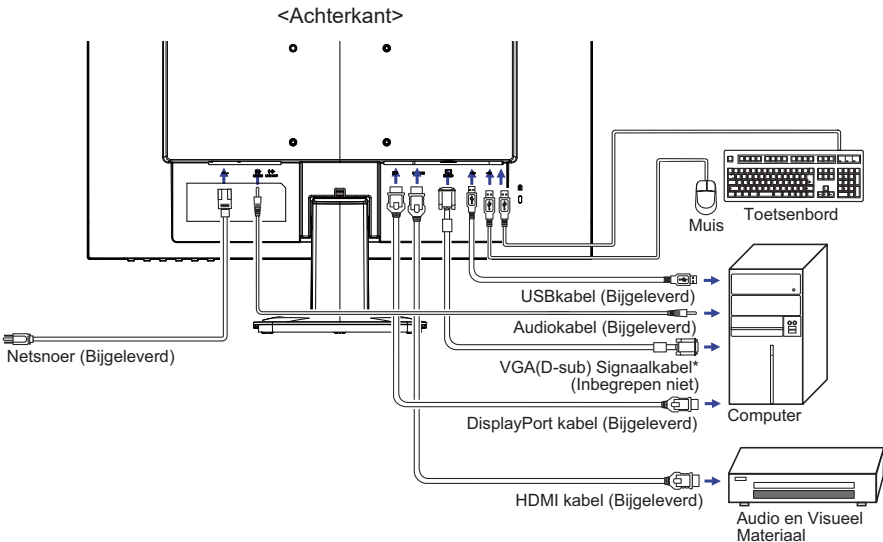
<Achterkant>

Toetsenbord

Muis

USBkabel (Bijgeleverd)

Audiokabel (Bijgeleverd)

Netsnoer (Bijgeleverd)

VGA(D-sub) Signaalkabel* (Inbegrepen niet)

Computer

DisplayPort kabel (Bijgeleverd)

HDMI kabel (Bijgeleverd)

Audio en Visueel Materiaal